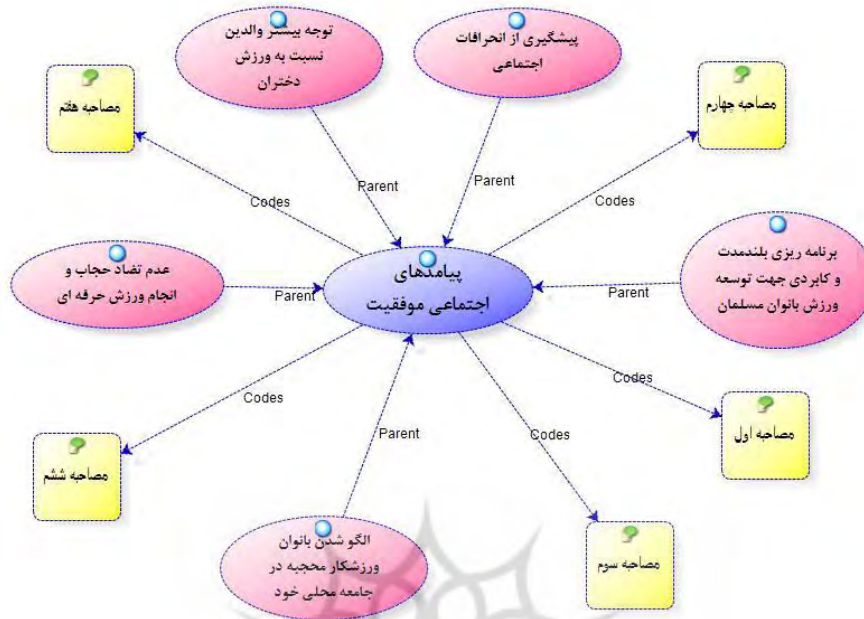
توجه بیشتر والدین نسبت به ورزش دختران

پیشگیری از انحرافات اجتماعی

مصاحبه هفتم

مصاحبه چهارم

Parent

Parent

Codes

Codes

برنامه ریزی بلندمدت و کابردی جهت توسعه ورزش بانوان مسلمان

عدم تضاد حجاب و انجام ورزش حرفه ای

پیامدهای اجتماعی موفقیت

Parent

Parent

Codes

Codes

Parent

Codes

مصاحبه اول

مصاحبه ششم

الگو شدن بانوان ورزشکار محجبه در جامعه محلی خود

مصاحبه سوم